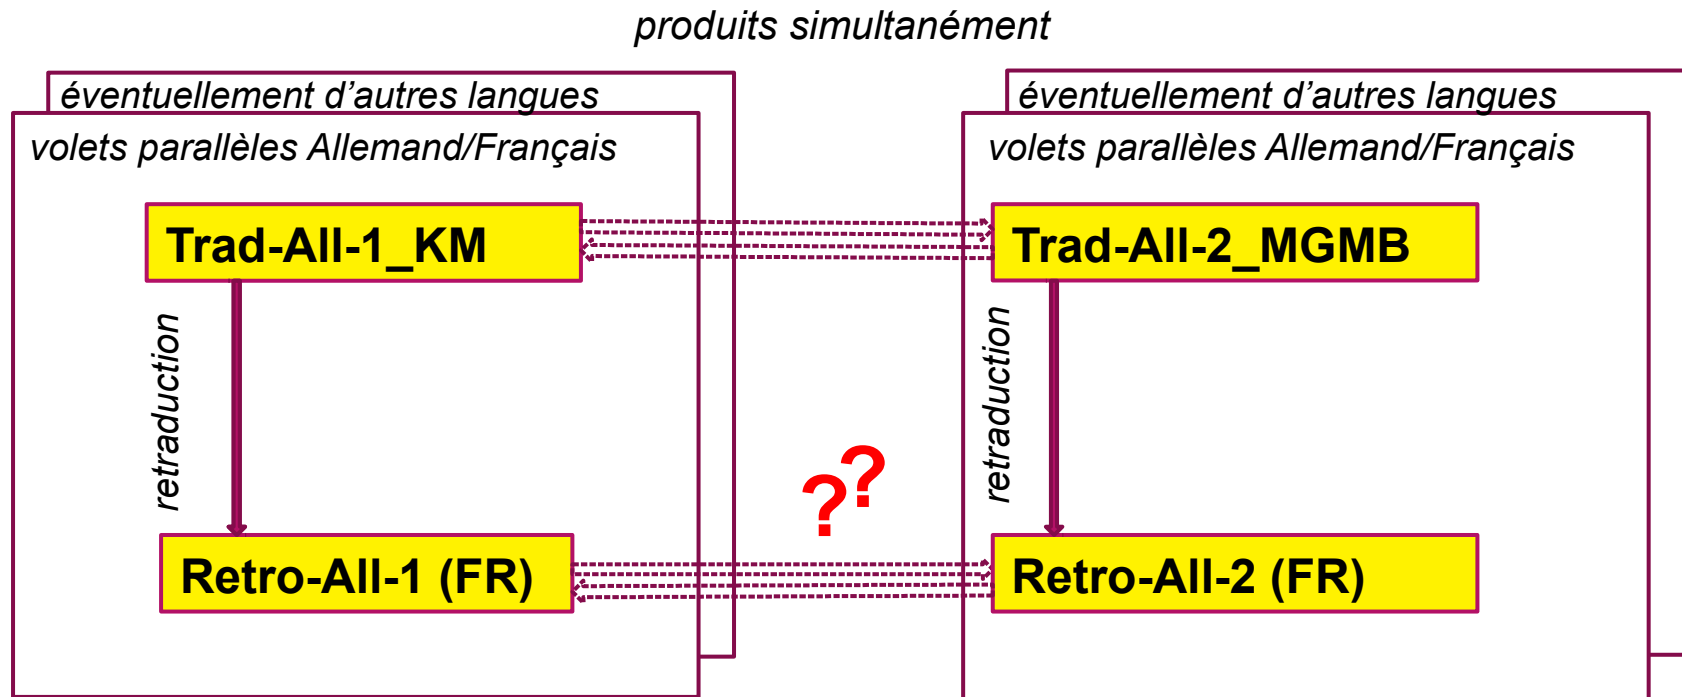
produits simultanément

éventuellement d'autres langues

volets parallèles Allemand/Français

Trad-All-1_KM

retraduction

Retro-All-1 (FR)

éventuellement d'autres langues

volets parallèles Allemand/Français

Trad-All-2_MGMB

retraduction

Retro-All-2 (FR)

??